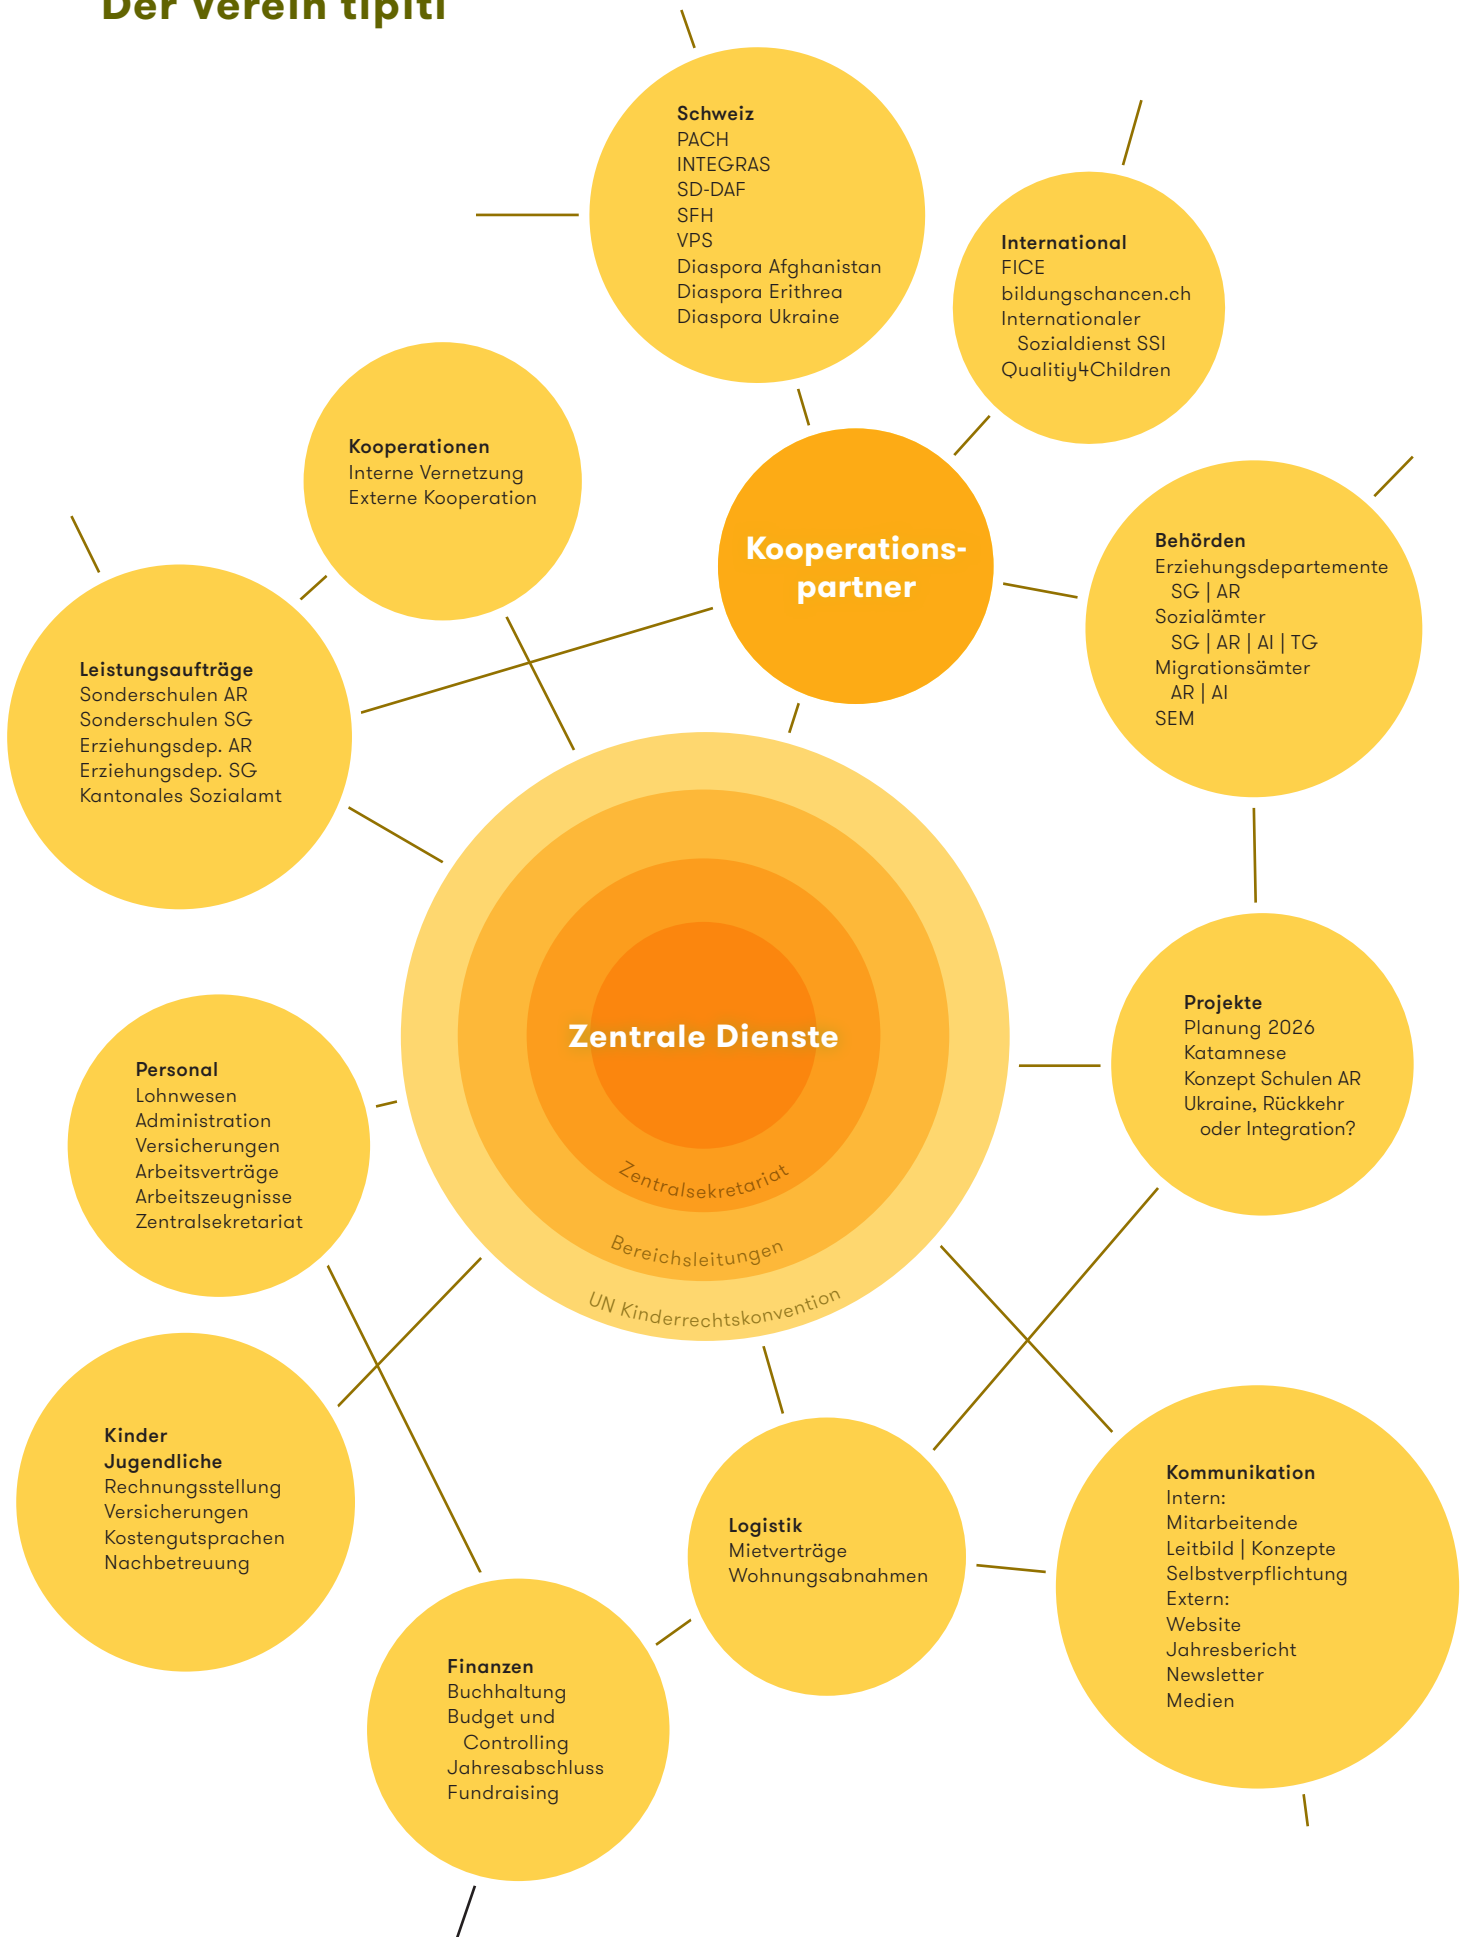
Der Verein tipiti

Schweiz
PACH
INTEGRAS
SD-DAF
SFH
VPS
Diaspora Afghanistan
Diaspora Erithrea
Diaspora Ukraine

International
FICE
bildungschancen.ch
Internationaler Sozialdienst SSI
Qualitiy4Children

Kooperationen
Interne Vernetzung
Externe Kooperation

Kooperationspartner

Leistungsaufträge
Sonderschulen AR
Sonderschulen SG
Erziehungsdep. AR
Erziehungsdep. SG
Kantonales Sozialamt

Behörden
Erziehungsdepartemente
SG | AR
Sozialämter
SG | AR | AI | TG
Migrationsämter
AR | AI
SEM

Zentrale Dienste

Zentralsekretariat

Bereichsleitungen

UN Kinderrechtskonvention

Projekte
Planung 2026
Katamnese
Konzept Schulen AR
Ukraine, Rückkehr oder Integration?

Personal
Lohnwesen
Administration
Versicherungen
Arbeitsverträge
Arbeitszeugnisse
Zentralsekretariat

Kinder
Jugendliche
Rechnungsstellung
Versicherungen
Kostengutsprachen
Nachbetreuung

Logistik
Mietverträge
Wohnungsabnahmen

Kommunikation
Intern:
Mitarbeitende
Leitbild | Konzepte
Selbstverpflichtung
Extern:
Website
Jahresbericht
Newsletter
Medien

Finanzen
Buchhaltung
Budget und Controlling
Jahresabschluss
Fundraising